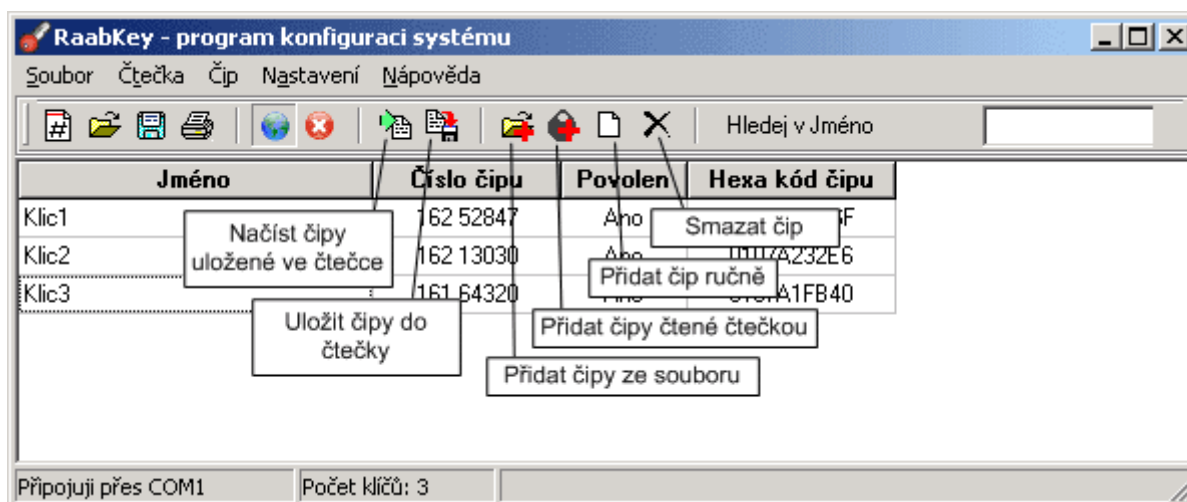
RaabKey - program konfiguraci systému

Soubor Čtečka Čip Nastavení Nápověda

Hledej v Jméno

| Jméno | Číslo čipu | Povolen | Hexa kód čipu |
|---|---|---|---|
| Klic1 | 162 52847 | Ano | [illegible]F |
| Klic2 | 162 13030 | Ano | 0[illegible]A232E6 |
| Klic3 | 161 64320 | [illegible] | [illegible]A1FB40 |

Načíst čipy uložené ve čtečce

Uložit čipy do čtečky

Přidat čipy ze souboru

Přidat čipy čtené čtečkou

Přidat čip ručně

Smazat čip

Připojuji přes COM1
Počet klíčů: 3